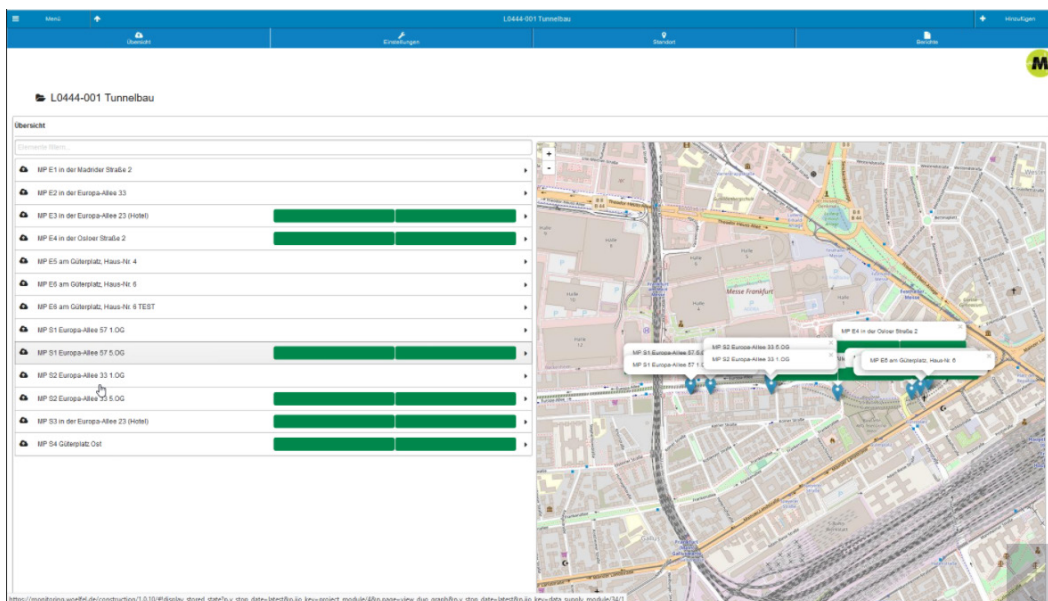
Menü
L0444-001 Tunnelbau
Hinzufügen
Übersicht
Einstellungen
Standort
Berichte

L0444-001 Tunnelbau

Übersicht

Elemente filtern...

MP E1 in der Madrider Straße 2
MP E2 in der Europa-Allee 33
MP E3 in der Europa-Allee 23 (Hotel)
MP E4 in der Osloer Straße 2
MP E5 am Güterplatz, Haus-Nr. 4
MP E6 am Güterplatz, Haus-Nr. 6
MP E6 am Güterplatz, Haus-Nr. 6 TEST
MP S1 Europa-Allee 57 1.OG
MP S1 Europa-Allee 57 5.OG
MP S2 Europa-Allee 33 1.OG
MP S2 Europa-Allee 33 5.OG
MP S3 in der Europa-Allee 23 (Hotel)
MP S4 Güterplatz Ost

+
-
Messe Frankfurt
MP S1 Europa-Allee 57 5.OG
MP S1 Europa-Allee 57 1.OG
MP S2 Europa-Allee 33 5.OG
MP S2 Europa-Allee 33 1.OG
MP E4 in der Osloer Straße 2
MP E5 am Güterplatz, Haus-Nr. 6

https://monitoring.woelfel.de/construction/1.0.10/#display_stored_state?p.v_stop_date=latest&p.io_key=project_module/4&p.page=view_duo_graph&p.v_stop_date=latest&p.io_key=data_supply_module/34/1